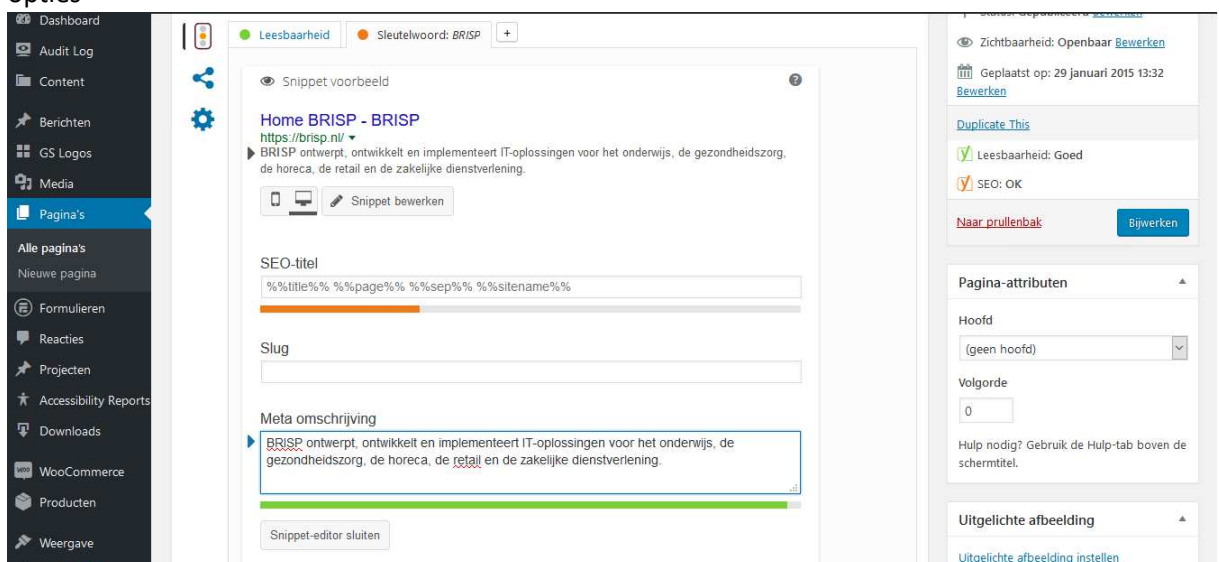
Opties

Dashboard
Audit Log
Content
Berichten
GS Logos
Media
Pagina's
Alle pagina's
Nieuwe pagina
Formulieren
Reacties
Projecten
Accessibility Reports
Downloads
WooCommerce
Producten
Weergave

Leesbaarheid
Sleutelwoord: BRISP
+

Snippet voorbeeld

Home BRISP - BRISP
https://brisp.nl/
BRISP ontwerpt, ontwikkelt en implementeert IT-oplossingen voor het onderwijs, de gezondheidszorg, de horeca, de retail en de zakelijke dienstverlening.

Snippet bewerken

SEO-titel
%%title%% %%page%% %%sep%% %%sitename%%

Slug

Meta omschrijving
BRISP ontwerpt, ontwikkelt en implementeert IT-oplossingen voor het onderwijs, de gezondheidszorg, de horeca, de retail en de zakelijke dienstverlening.

Snippet-editor sluiten

Zichtbaarheid: Openbaar Bewerken
Geplaatst op: 29 januari 2015 13:32 Bewerken
Duplicate This
Leesbaarheid: Goed
SEO: OK
Naar prullenbak
Bijwerken

Pagina-attributen
Hoofd
(geen hoofd)
Volgorde
0
Hulp nodig? Gebruik de Hulp-tab boven de schermtitel.

Uitgelichte afbeelding
Uitgelichte afbeelding instellen